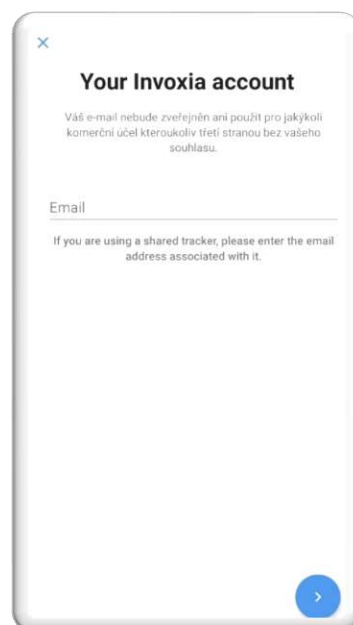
×

Your Invoxia account

Váš e-mail nebude zveřejněn ani použit pro jakýkoli komerční účel kterroukoliv třetí stranou bez vašeho souhlasu.

Email

If you are using a shared tracker, please enter the email address associated with it.

›